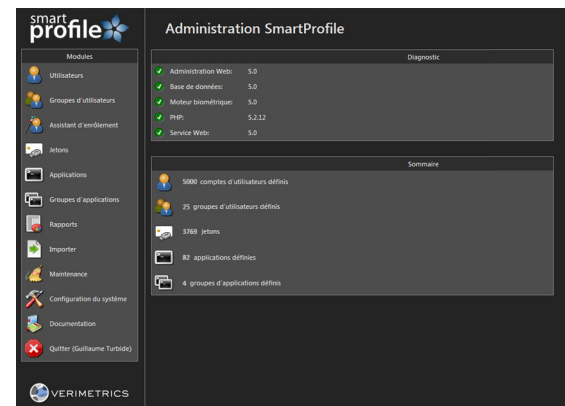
smart profile

Administration SmartProfile

Modules

Utilisateurs

Groupes d'utilisateurs

Assistant d'enrôlement

Jetons

Applications

Groupes d'applications

Rapports

Importer

Maintenance

Configuration du système

Documentation

Quitter (Guillaume Turbide)

VERIMETRICS

Diagnostic

| | |
|---|---|
| Administration Web: | 5.0 |
| Base de données: | 5.0 |
| Moteur biométrique: | 5.0 |
| PHP: | 5.2.12 |
| Service Web: | 5.0 |

Sommaire

5000 comptes d'utilisateurs définis

25 groupes d'utilisateurs définis

3769 jetons

82 applications définies

4 groupes d'applications définis